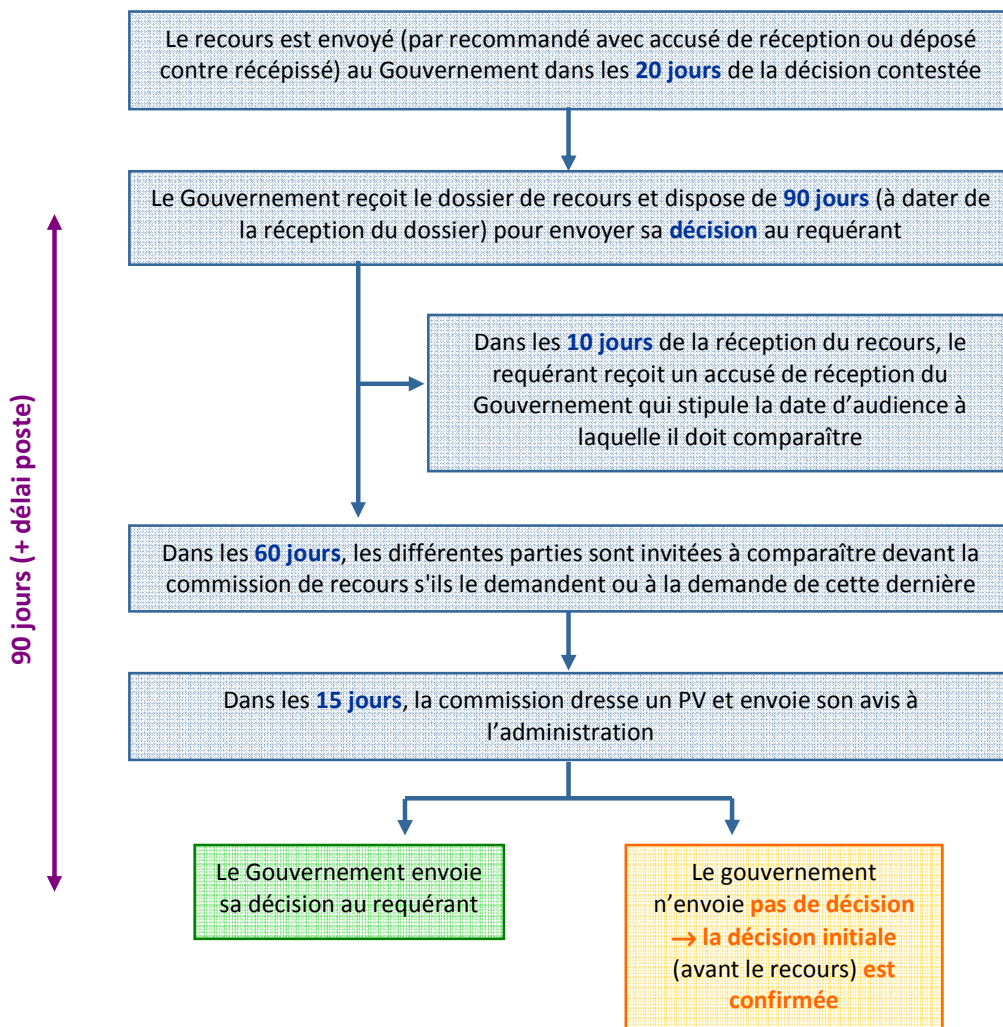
Le recours est envoyé (par recommandé avec accusé de réception ou déposé contre récépissé) au Gouvernement dans les 20 jours de la décision contestée

Le Gouvernement reçoit le dossier de recours et dispose de 90 jours (à dater de la réception du dossier) pour envoyer sa décision au requérant

90 jours (+ délai poste)

Dans les 10 jours de la réception du recours, le requérant reçoit un accusé de réception du Gouvernement qui stipule la date d'audience à laquelle il doit comparaître

Dans les 60 jours, les différentes parties sont invitées à comparaître devant la commission de recours s'ils le demandent ou à la demande de cette dernière

Dans les 15 jours, la commission dresse un PV et envoie son avis à l'administration

Le Gouvernement envoie sa décision au requérant

Le gouvernement n'envoie pas de décision → la décision initiale (avant le recours) est confirmée